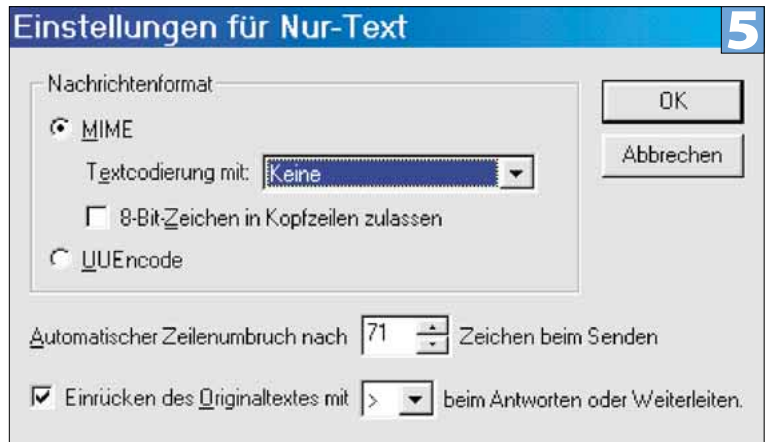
Einstellungen für Nur-Text

5

Nachrichtenformat

MIME

Textcodierung mit: Keine

8-Bit-Zeichen in Kopfzeilen zulassen

UUEncode

OK

Abbrechen

Automatischer Zeilenumbruch nach 71 Zeichen beim Senden

Einrücken des Originaltextes mit > beim Antworten oder Weiterleiten.